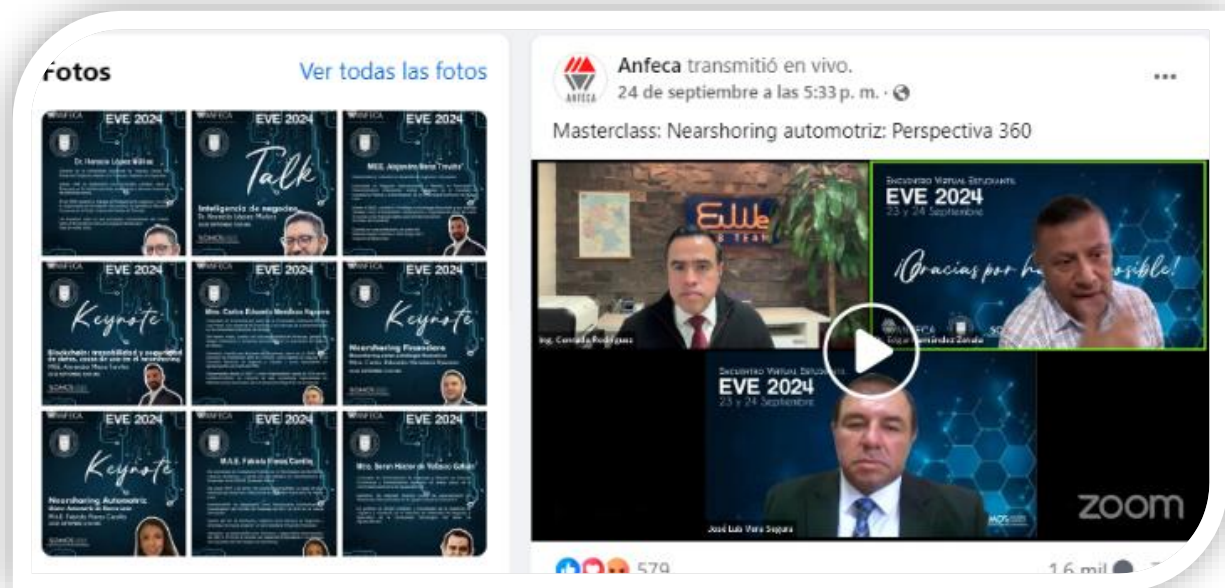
Fotos

Ver todas las fotos

EVE 2024

Dr. Horacio López Millán

EVE 2024

Talk

Inteligencia de negocios

Dr. Horacio López Millán

EVE 2024

MBE. Alejandro Mena Treviño

EVE 2024

Keynote

Blockchain: trazabilidad y seguridad de datos, casos de uso en el nearshoring

MBE. Alejandro Mena Treviño

EVE 2024

Mtro. Carlos Eduardo Mendoza Ranero

EVE 2024

Keynote

Nearshoring Financiero

EVE 2024

Keynote

Nearshoring Automotriz

EVE 2024

M.A.E. Fabiola Flores Castillo

EVE 2024

Mtro. Byron Héctor de Velasco Galicia

Anfeca transmitió en vivo.

24 de septiembre a las 5:33 p. m. ·

Masterclass: Nearshoring automotriz: Perspectiva 360

Ing. Conrado Rodríguez

Encuentro Virtual Estudiantil

EVE 2024

23 y 24 Septiembre

¡Gracias por h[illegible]sible!

Edgar Hernández Zavala

Encuentro Virtual Estudiantil

EVE 2024

23 y 24 Septiembre

José Luis Vera Segura

zoom

579

1,6 mil